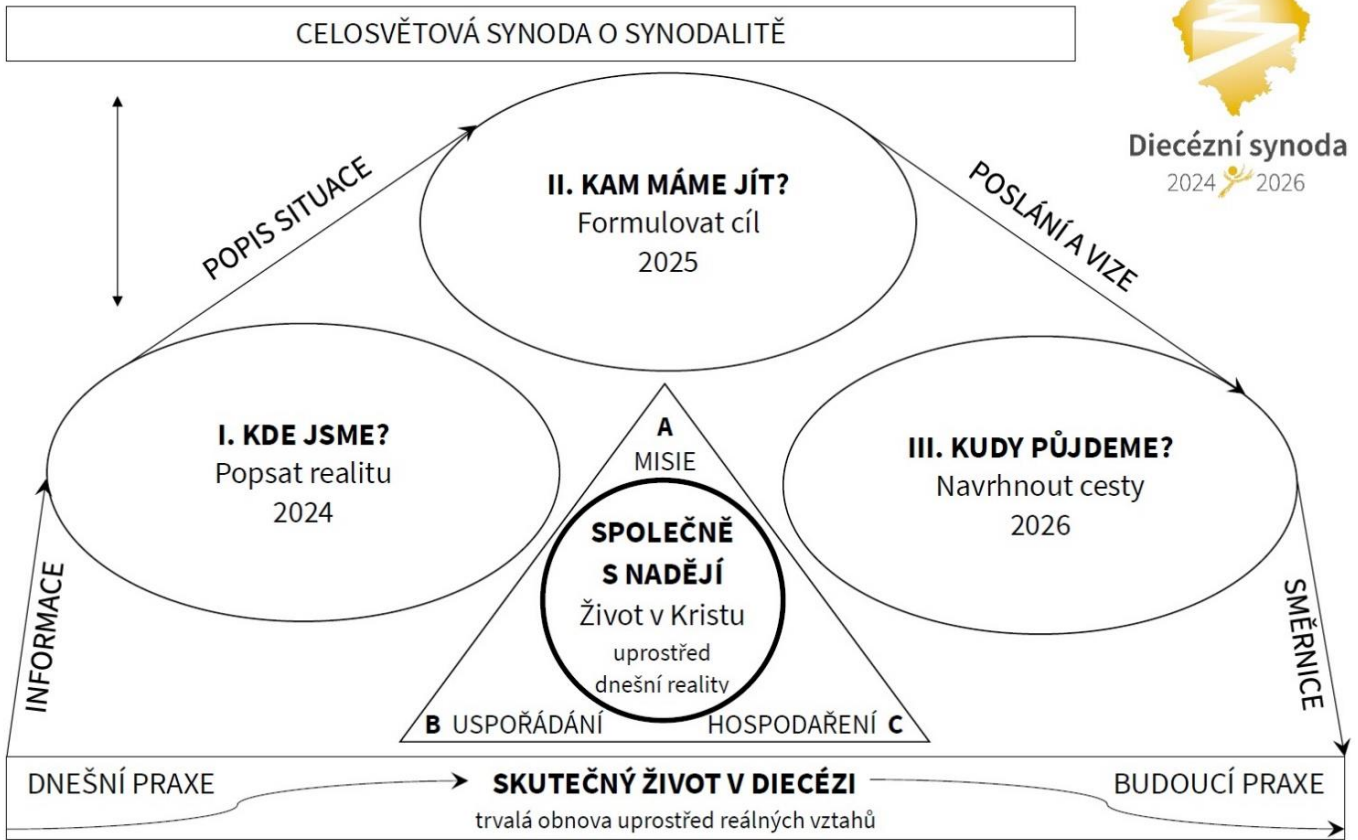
CELOSVĚTOVÁ SYNODA O SYNODALITĚ

Diecézní synoda
2024 2026

POPIS SITUACE

II. KAM MÁME JÍT?
Formulovat cíl
2025

POSLÁNÍ A VIZE

I. KDE JSME?
Popsat realitu
2024

A
MISIE

SPOLEČNĚ S NADĚJÍ
Život v Kristu
uprostřed dnešní reality

B USPOŘÁDÁNÍ
HOSPODAŘENÍ C

III. KUDY PŮJDEME?
Navrhnout cesty
2026

INFORMACE

SMĚRNICE

DNEŠNÍ PRAXE
SKUTEČNÝ ŽIVOT V DIECÉZI
trvalá obnova uprostřed reálných vztahů
BUDOUCÍ PRAXE